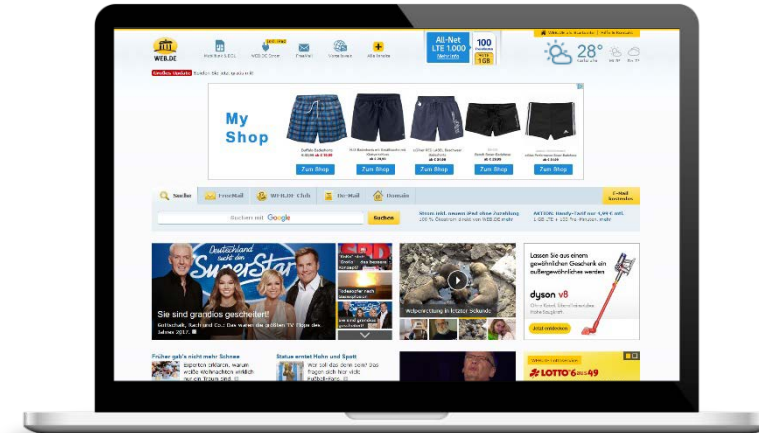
WEB.DE

All-Net LTE 1.000

100 Freiminuten

1GB

28°

My Shop

Zum Shop

Zum Shop

Zum Shop

Zum Shop

Zum Shop

Suche

FreeMail

WEB.DE Club

De-Mail

Domain

Suchen mit Google

Suchen

Deutschland sucht den SuperStar

Sie sind grandios gescheitert!

Lassen Sie aus einem gewöhnlichen Geschenk ein außergewöhnliches werden

dyson v8

Früher gab's nicht mehr Schnee

Statue erntet Hohn und Spott

LOTTO 6aus49